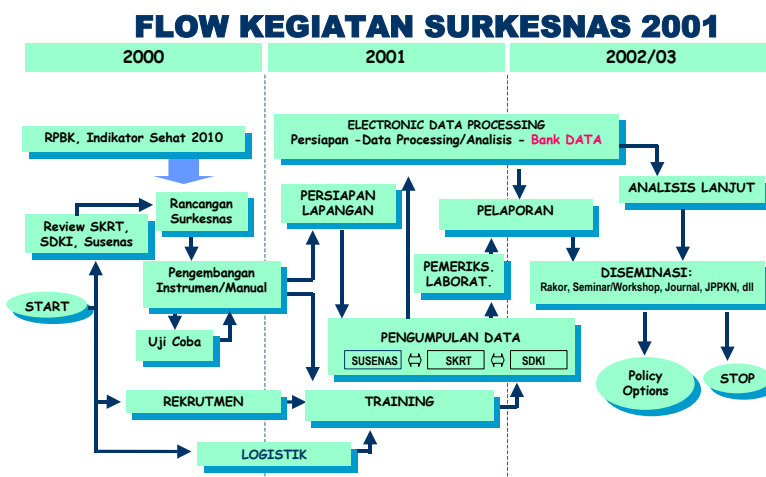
FLOW KEGIATAN SURKESNAS 2001

2000

2001

2002/03

RPBK, Indikator Sehat 2010

Review SKRT, SDKI, Susenas

Rancangan Surkesnas

Pengembangan Instrumen/Manual

START

Uji Coba

REKRUTMEN

LOGISTIK

ELECTRONIC DATA PROCESSING
Persiapan -Data Processing/Analisis - Bank DATA

PERSIAPAN LAPANGAN

PELAPORAN

PEMERIKS. LABORAT.

PENGUMPULAN DATA

SUSENAS

SKRT

SDKI

TRAINING

ANALISIS LANJUT

DISEMINASI:
Rakor, Seminar/Workshop, Journal, JPPKN, dll

Policy Options

STOP